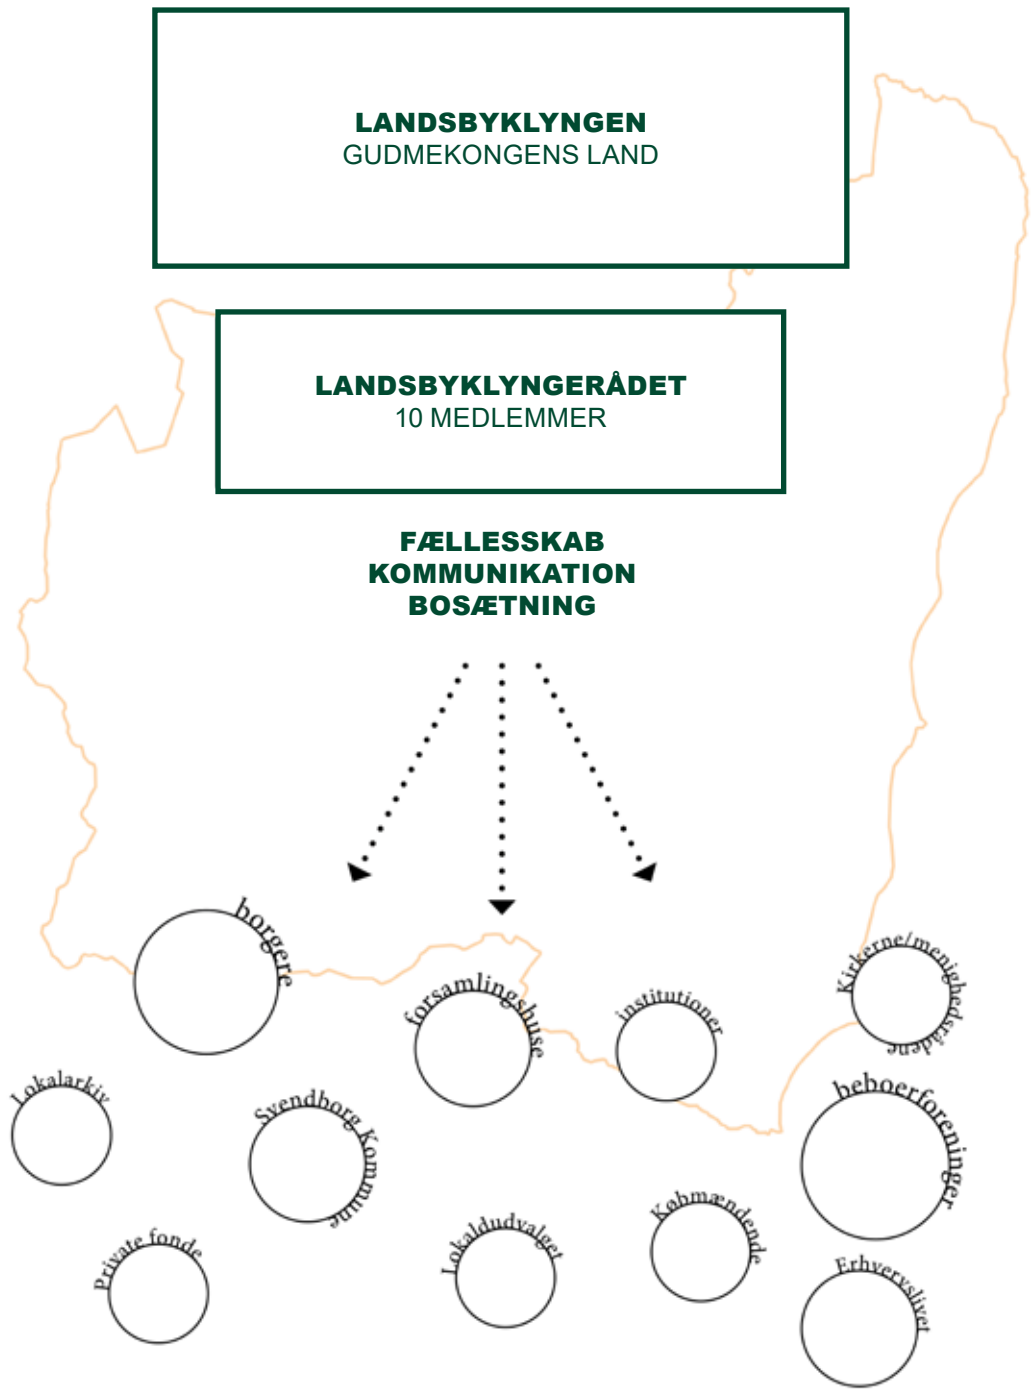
LANDSBYKLYNGEN
GUDMEKONGENS LAND

LANDSBYKLYNGERÅDET
10 MEDLEMMER

FÆLLESSKAB
KOMMUNIKATION
BOSÆTNING

borgere

forsamlingshuse

institutioner

Kirkerne/menighedsrådene

Lokalarkiv

Svendborg Kommune

beboerforeninger

Private fonde

Lokaldudvalget

Købmændende

Erhvervslivet